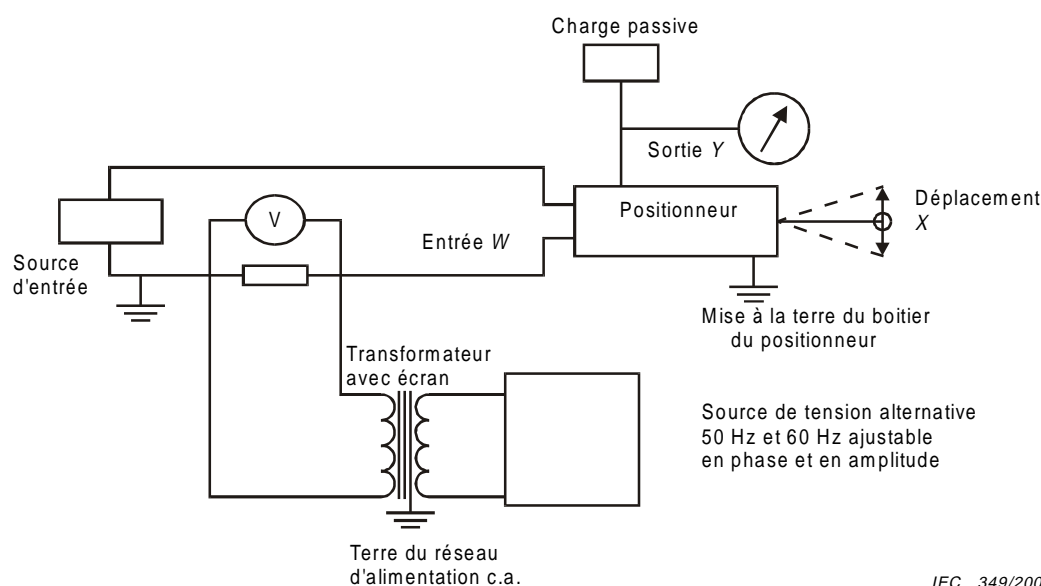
Charge passive

Sortie *Y*

Positionneur

Déplacement *X*

Entrée *W*

V

Source d'entrée

Mise à la terre du boitier du positionneur

Transformateur avec écran

Source de tension alternative 50 Hz et 60 Hz ajustable en phase et en amplitude

Terre du réseau d'alimentation c.a.

IEC 349/200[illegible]